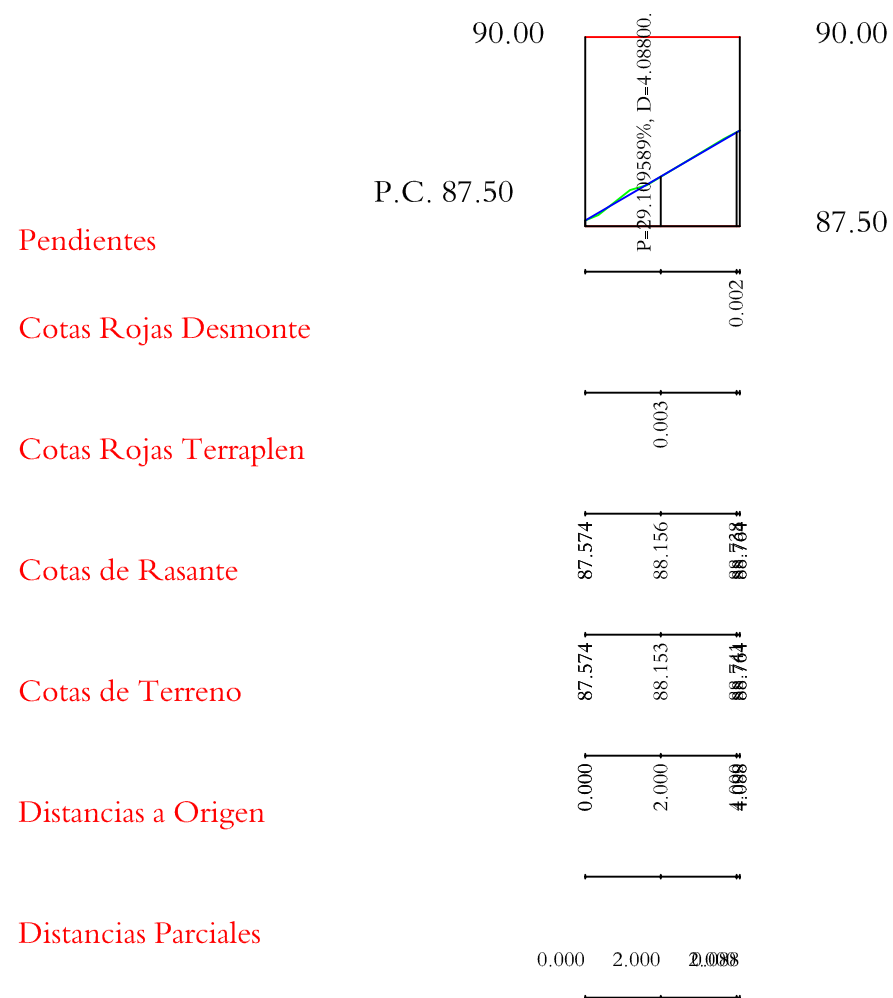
90.00

90.00

P=29.109589%, D=4.08800.

P.C. 87.50

87.50

Pendientes

0.002

Cotas Rojas Desmonte

0.003

Cotas Rojas Terraplen

87.574 88.156 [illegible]

Cotas de Rasante

87.574 88.153 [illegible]

Cotas de Terreno

0.000 2.000 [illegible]

Distancias a Origen

Distancias Parciales

0.000 2.000 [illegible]